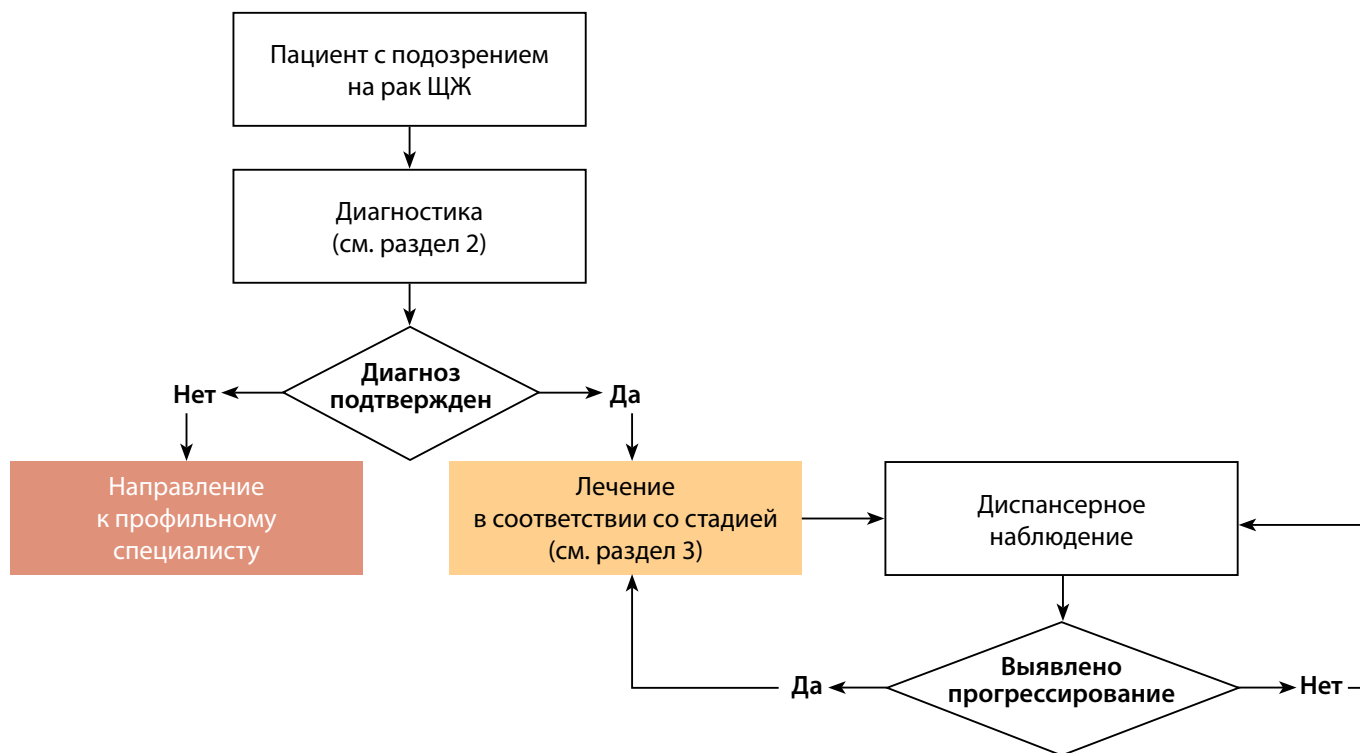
Пациент с подозрением на рак ЩЖ

Диагностика (см. раздел 2)

Диагноз подтвержден

Нет

Да

Направление к профильному специалисту

Лечение в соответствии со стадией (см. раздел 3)

Диспансерное наблюдение

Выявлено прогрессирование

Да

Нет